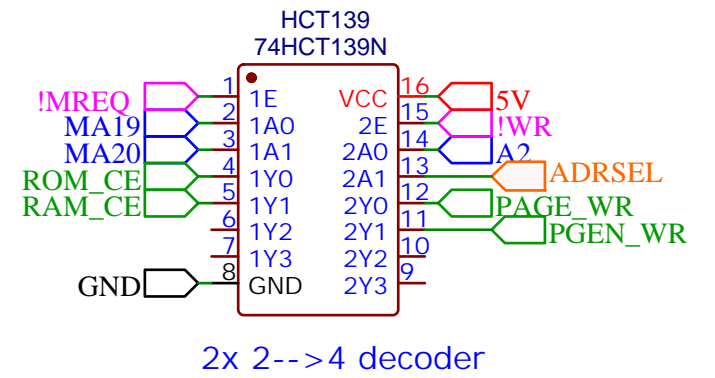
HCT139
74HCT139N

!MREQ
MA19
MA20
ROM_CE
RAM_CE
GND

1 1E
2 1A0
3 1A1
4 1Y0
5 1Y1
6 1Y2
7 1Y3
8 GND

VCC 16
2E 15
2A0 14
2A1 13
2Y0 12
2Y1 11
2Y2 10
2Y3 9

5V
!WR
A2
ADRSEL
PAGE_WR
PGEN_WR

2x 2-->4 decoder